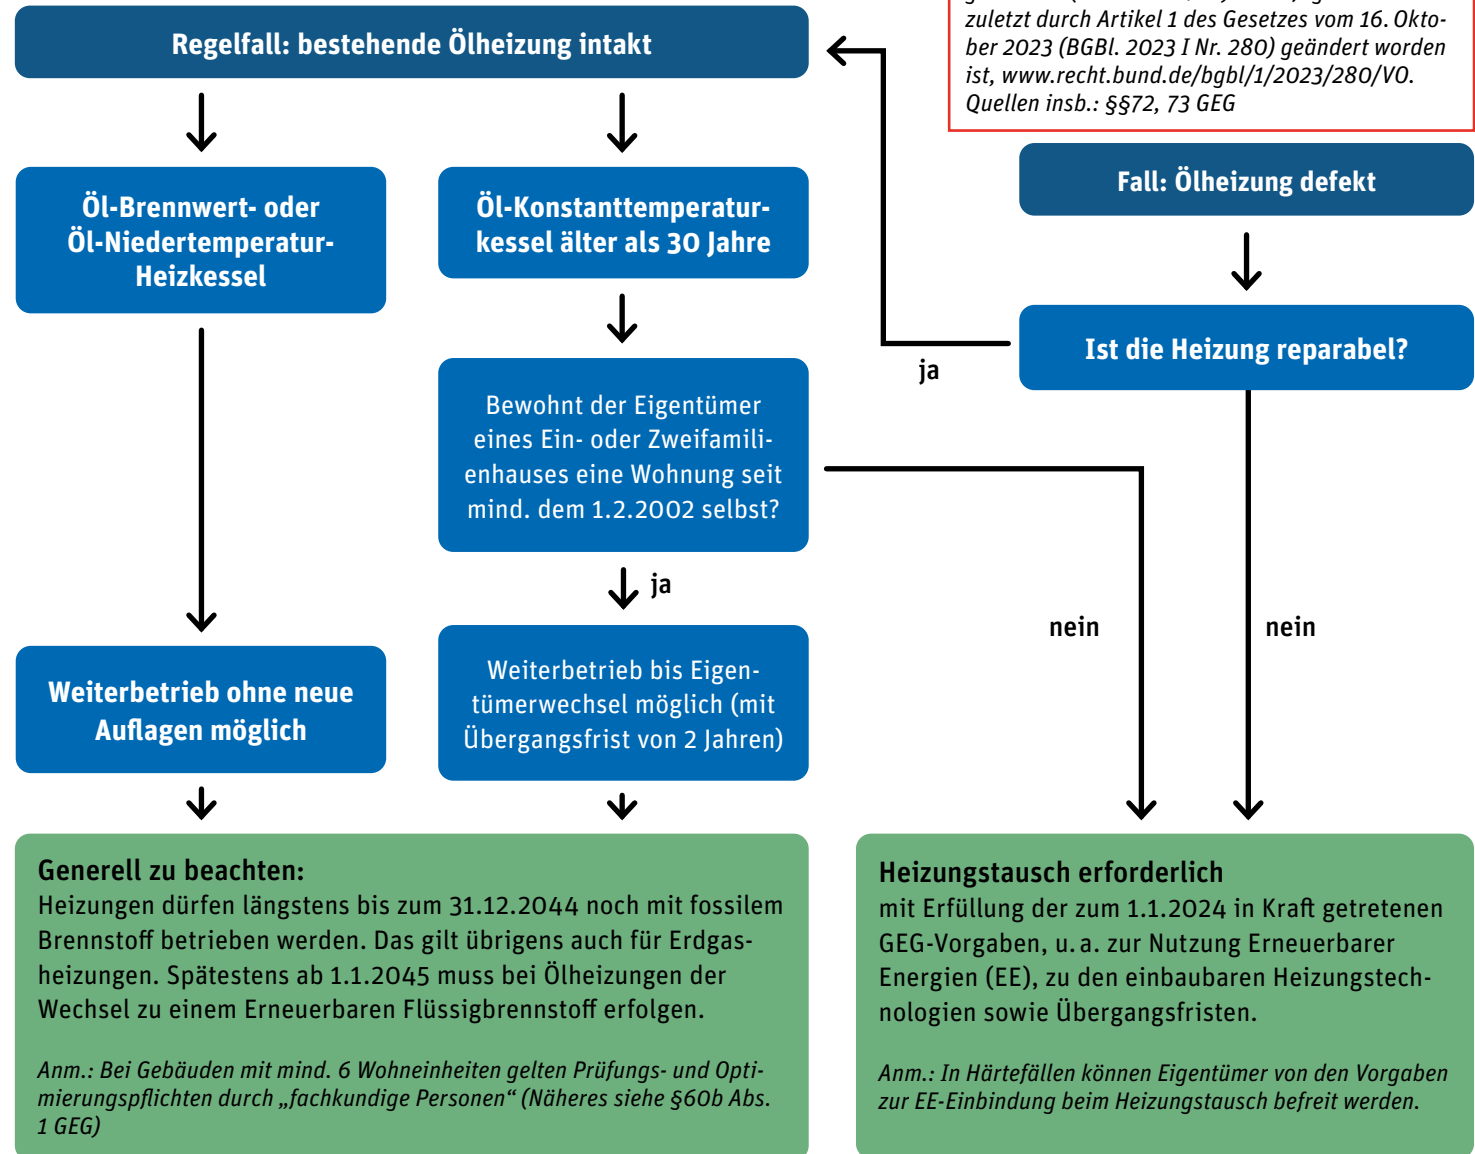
Regelfall: bestehende Ölheizung intakt

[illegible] zuletzt durch Artikel 1 des Gesetzes vom 16. Oktober 2023 (BGBl. 2023 I Nr. 280) geändert worden ist, www.recht.bund.de/bgbl/1/2023/280/VO. Quellen insb.: §§72, 73 GEG

Öl-Brennwert- oder Öl-Niedertemperatur-Heizkessel

Öl-Konstanttemperaturkessel älter als 30 Jahre

Fall: Ölheizung defekt

Ist die Heizung reparabel?

ja

Bewohnt der Eigentümer eines Ein- oder Zweifamilienhauses eine Wohnung seit mind. dem 1.2.2002 selbst?

ja

nein

nein

Weiterbetrieb ohne neue Auflagen möglich

Weiterbetrieb bis Eigentümerwechsel möglich (mit Übergangsfrist von 2 Jahren)

Generell zu beachten:
Heizungen dürfen längstens bis zum 31.12.2044 noch mit fossilem Brennstoff betrieben werden. Das gilt übrigens auch für Erdgasheizungen. Spätestens ab 1.1.2045 muss bei Ölheizungen der Wechsel zu einem Erneuerbaren Flüssigbrennstoff erfolgen.

Anm.: Bei Gebäuden mit mind. 6 Wohneinheiten gelten Prüfungs- und Optimierungspflichten durch „fachkundige Personen" (Näheres siehe §60b Abs. 1 GEG)

Heizungstausch erforderlich
mit Erfüllung der zum 1.1.2024 in Kraft getretenen GEG-Vorgaben, u. a. zur Nutzung Erneuerbarer Energien (EE), zu den einbaubaren Heizungstechnologien sowie Übergangsfristen.

Anm.: In Härtefällen können Eigentümer von den Vorgaben zur EE-Einbindung beim Heizungstausch befreit werden.